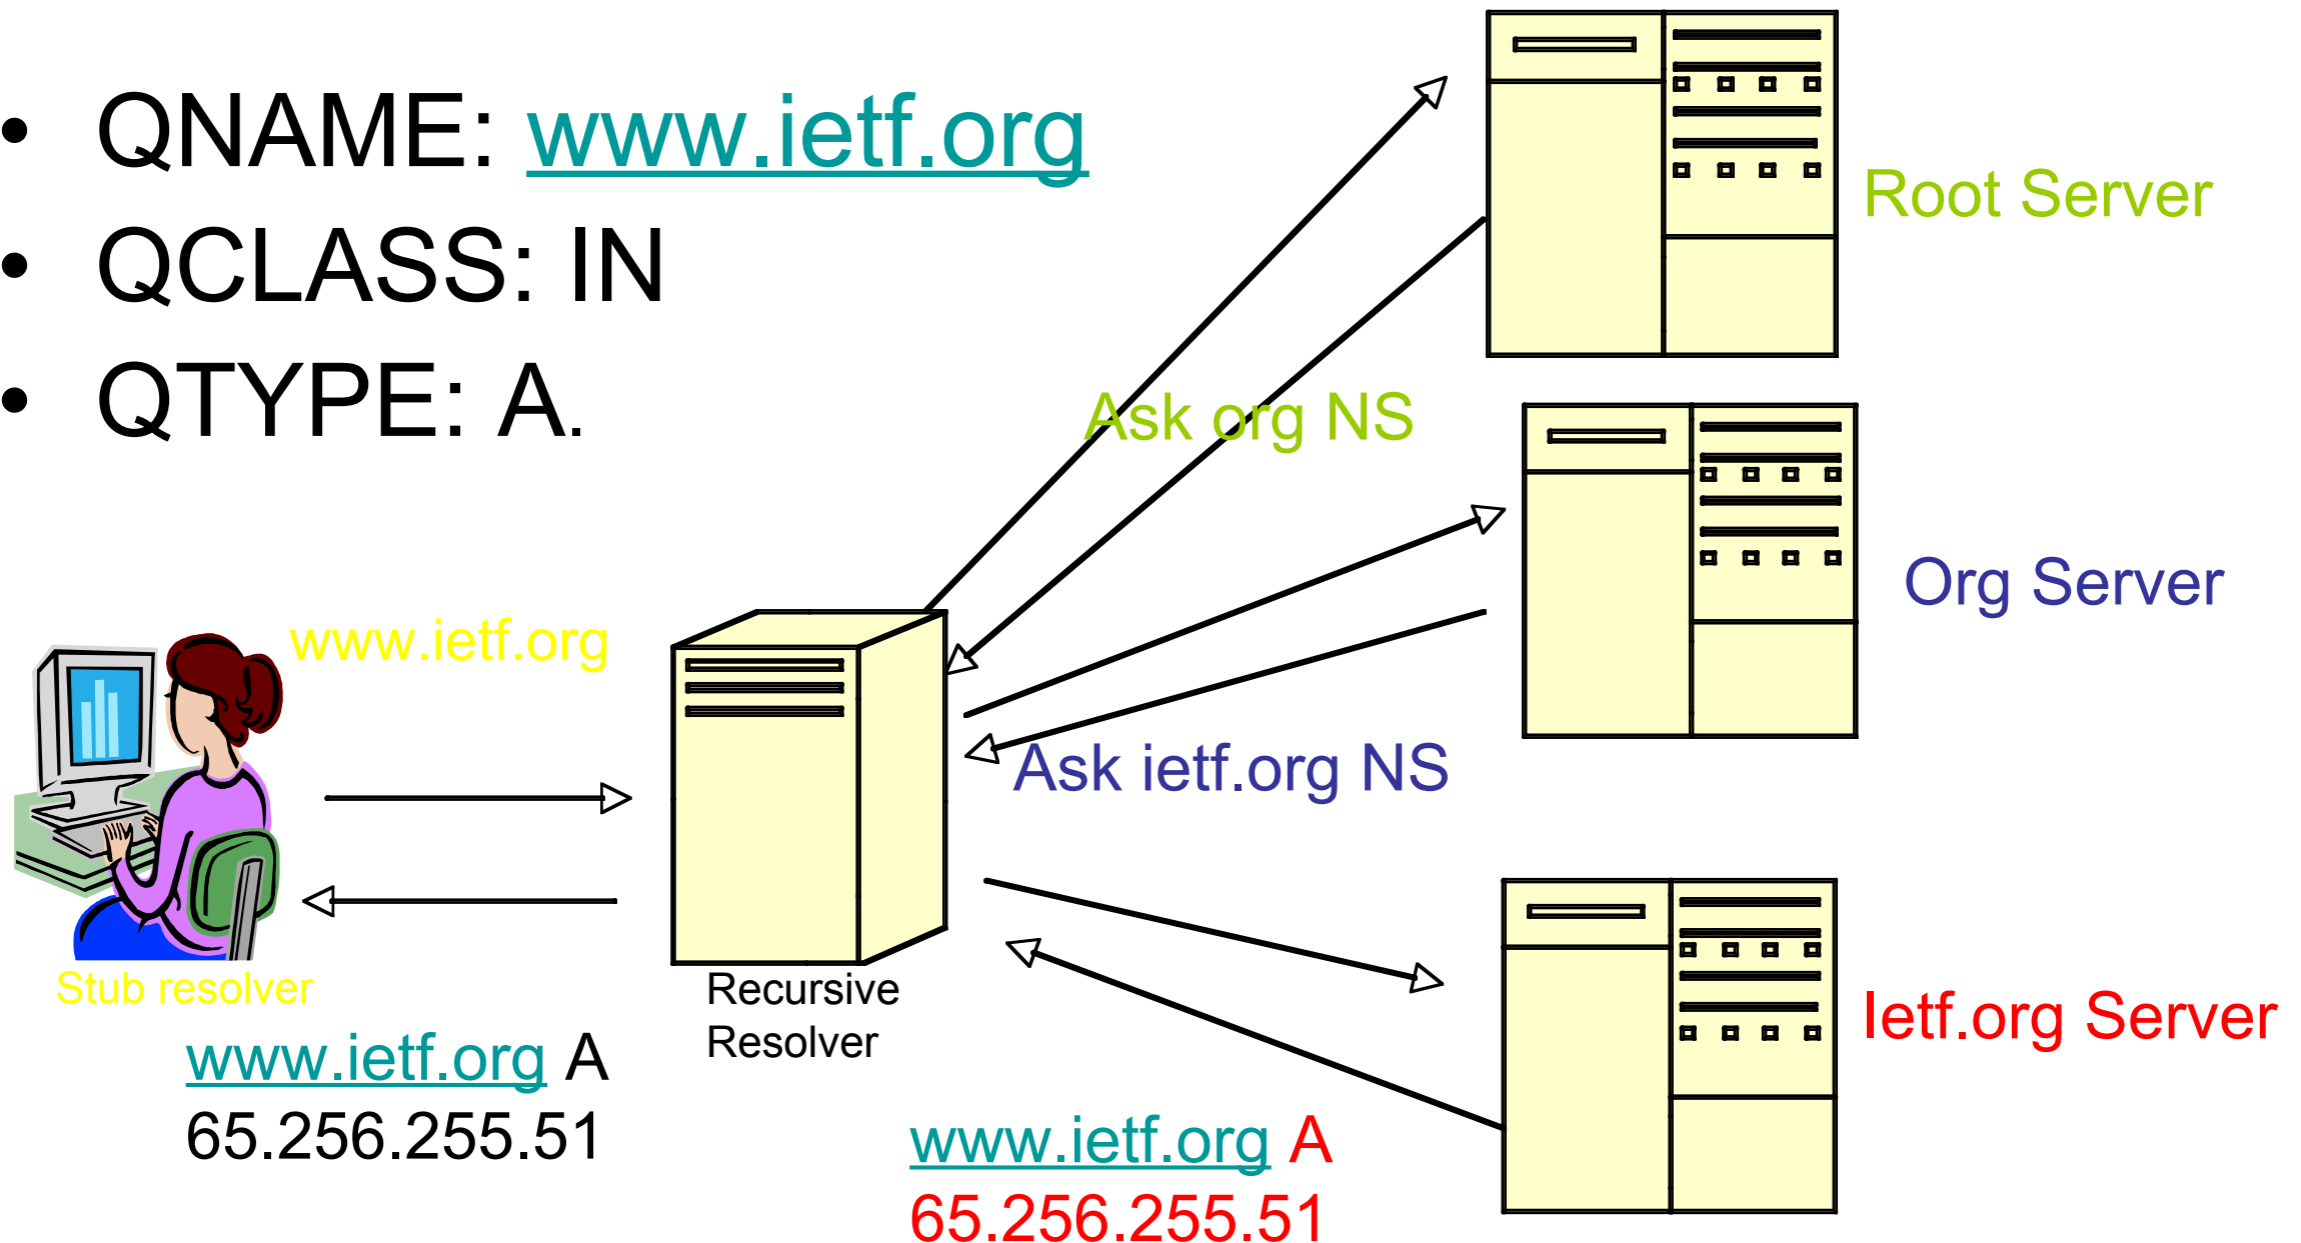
- QNAME: www.ietf.org
- QCLASS: IN
- QTYPE: A.

Root Server

Ask org NS

Org Server

www.ietf.org

Ask ietf.org NS

Stub resolver

Recursive Resolver

Ietf.org Server

www.ietf.org A 65.256.255.51

www.ietf.org A 65.256.255.51